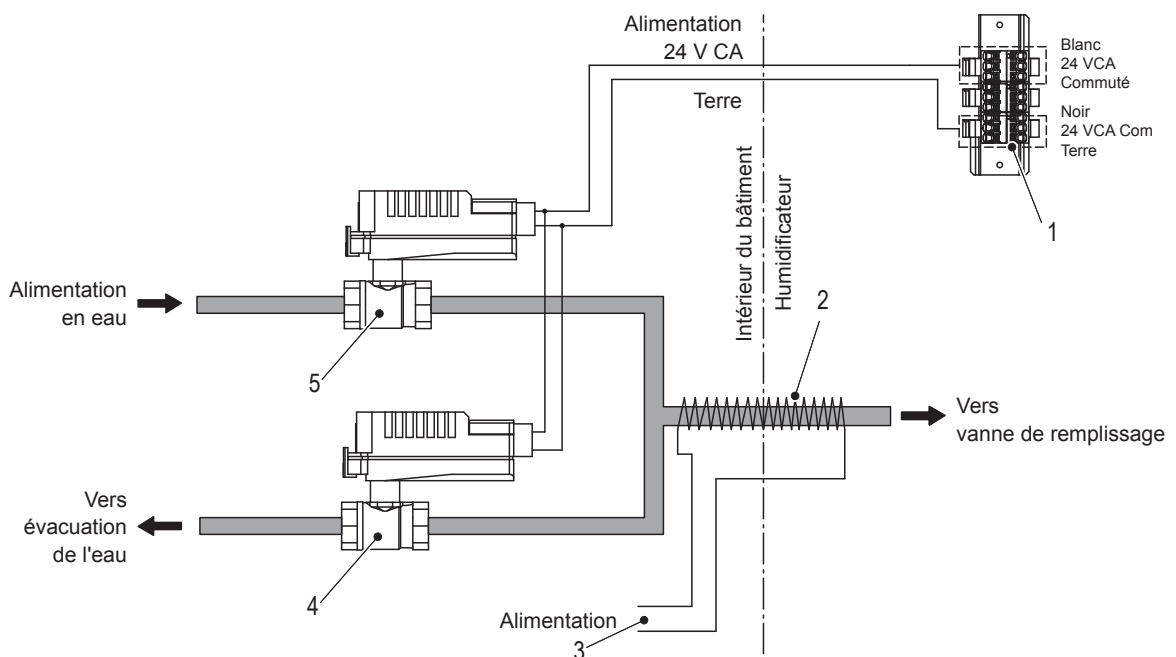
Alimentation
24 V CA

Terre

Blanc
24 VCA
Commuté

Noir
24 VCA Com
Terre

1

Intérieur du bâtiment

Humidificateur

Alimentation
en eau

2

5

Vers
vanne de remplissage

Vers
évacuation
de l'eau

4

Alimentation

3